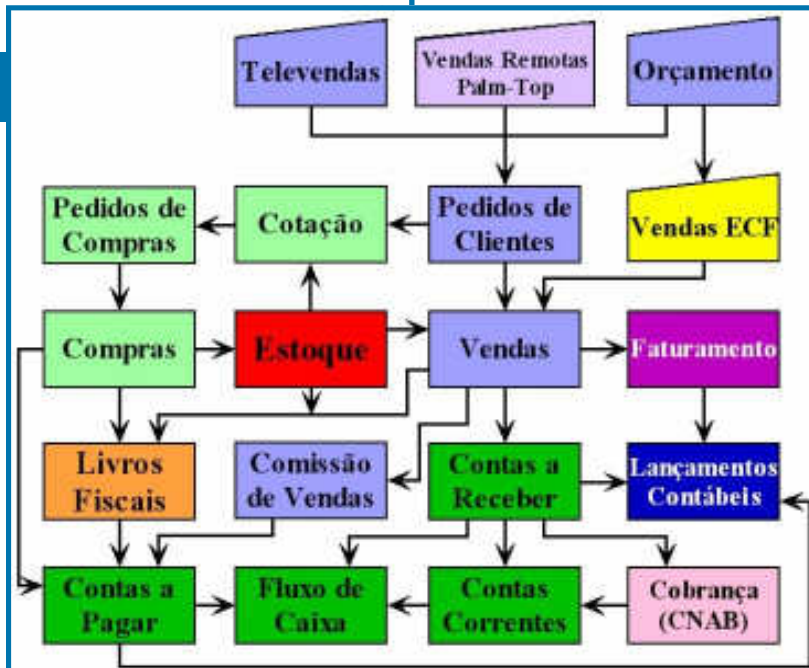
Televendas

Vendas Remotas Palm-Top

Orçamento

Pedidos de Compras

Cotação

Pedidos de Clientes

Vendas ECF

Compras

Estoque

Vendas

Faturamento

Livros Fiscais

Comissão de Vendas

Contas a Receber

Lançamentos Contábeis

Contas a Pagar

Fluxo de Caixa

Contas Correntes

Cobrança (CNAB)